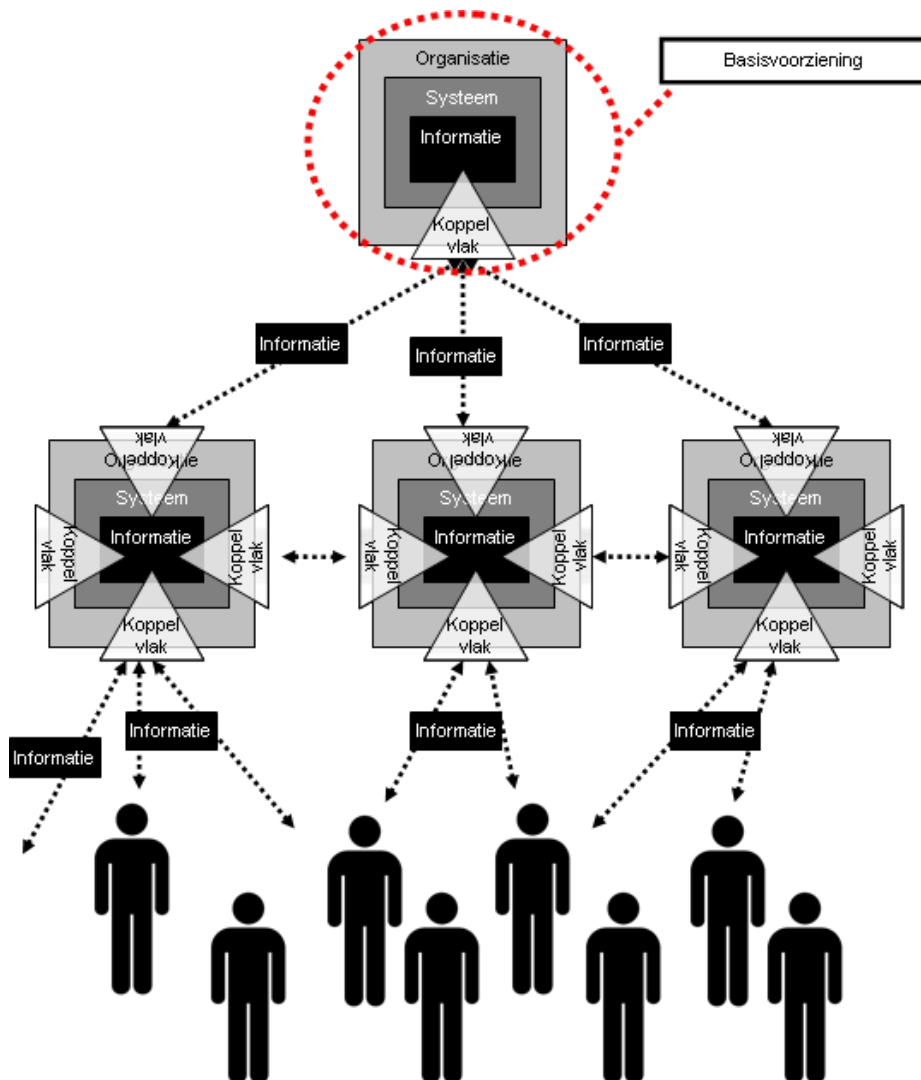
Basisvoorziening

Organisatie

Systeem

Informatie

Koppel vlak

Informatie

Informatie

Informatie

Koppel vlak
Organisatie
Systeem
Informatie
Koppel vlak
Koppel vlak
Koppel vlak

Koppel vlak
Organisatie
Systeem
Informatie
Koppel vlak
Koppel vlak
Koppel vlak

Koppel vlak
Organisatie
Systeem
Informatie
Koppel vlak
Koppel vlak
Koppel vlak

Informatie

Informatie

Informatie

Informatie